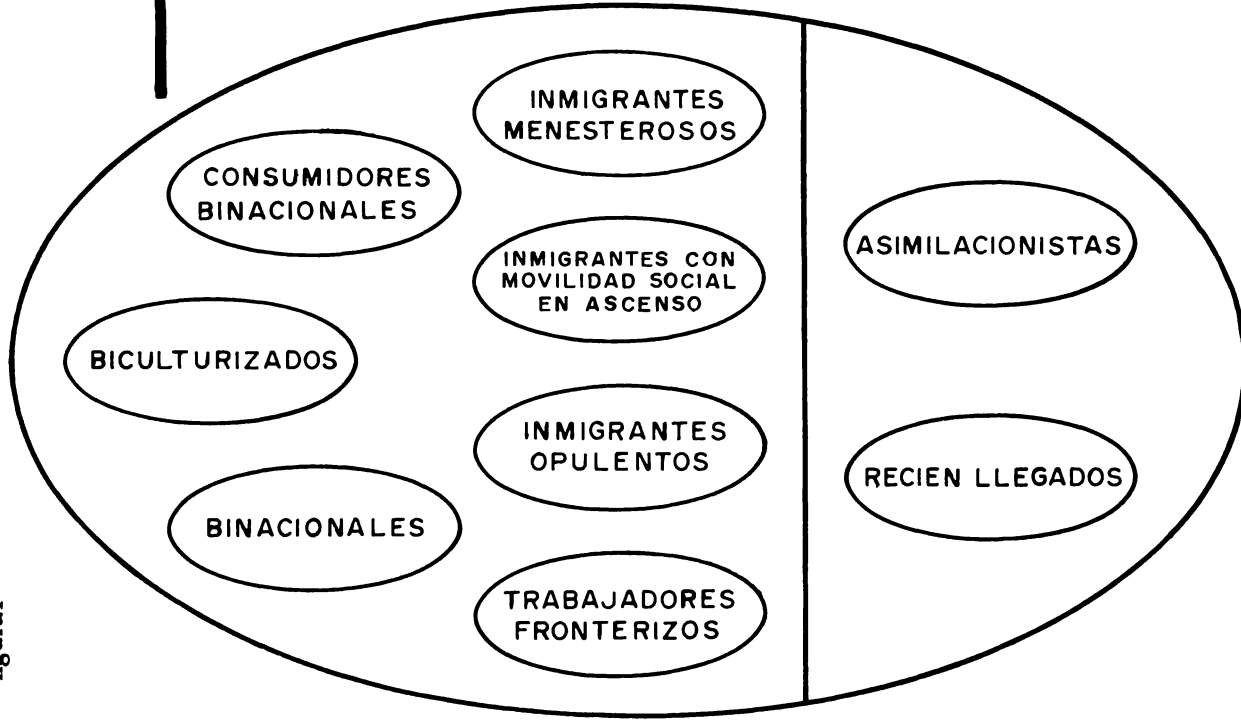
INMIGRANTES MENESTEROSOS

CONSUMIDORES BINACIONALES

INMIGRANTES CON MOVILIDAD SOCIAL EN ASCENSO

ASIMILACIONISTAS

BICULTURIZADOS

INMIGRANTES OPULENTOS

RECIEN LLEGADOS

BINACIONALES

TRABAJADORES FRONTERIZOS

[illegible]